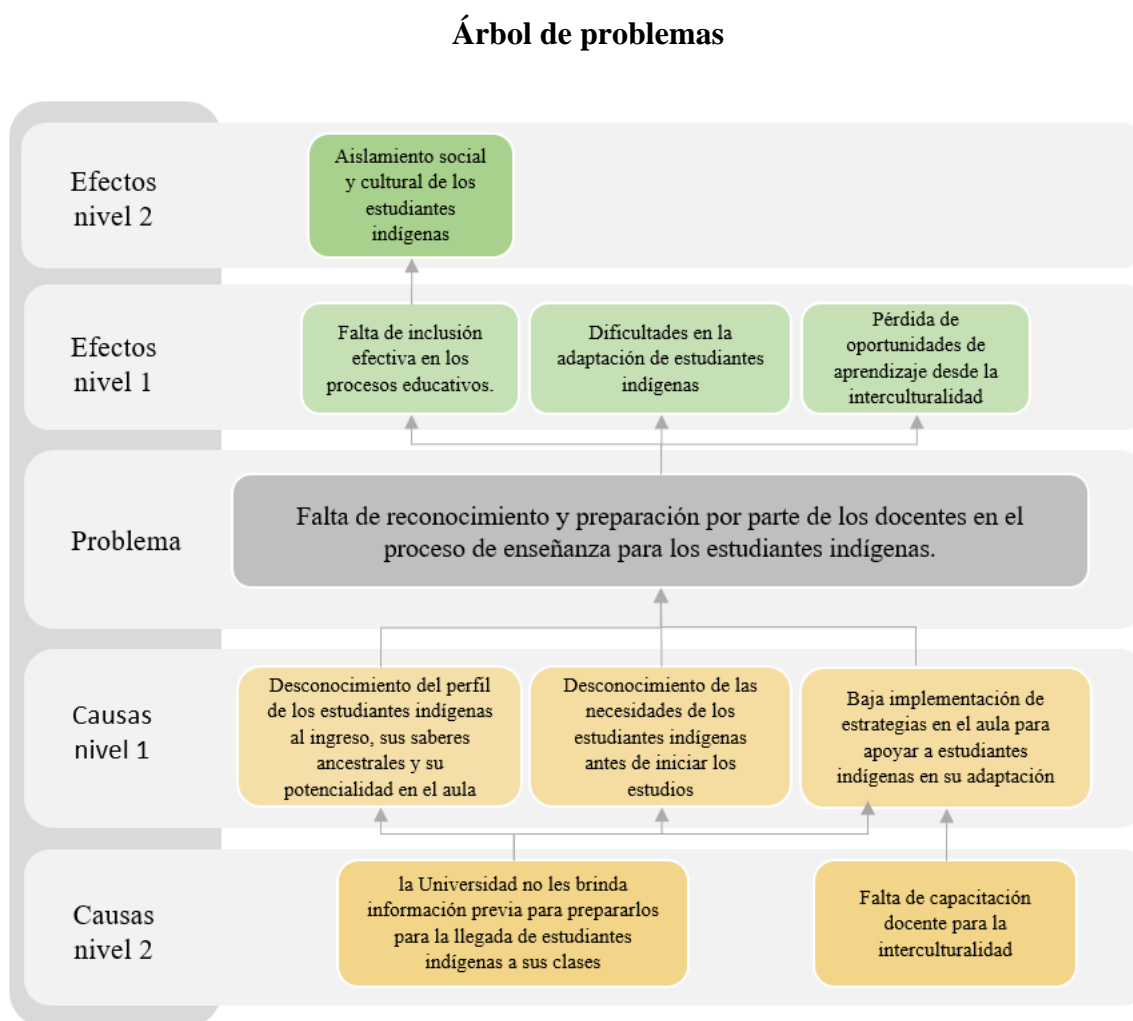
Árbol de problemas

Efectos nivel 2

Aislamiento social y cultural de los estudiantes indígenas

Efectos nivel 1

Falta de inclusión efectiva en los procesos educativos.

Dificultades en la adaptación de estudiantes indígenas

Pérdida de oportunidades de aprendizaje desde la interculturalidad

Problema

Falta de reconocimiento y preparación por parte de los docentes en el proceso de enseñanza para los estudiantes indígenas.

Causas nivel 1

Desconocimiento del perfil de los estudiantes indígenas al ingreso, sus saberes ancestrales y su potencialidad en el aula

Desconocimiento de las necesidades de los estudiantes indígenas antes de iniciar los estudios

Baja implementación de estrategias en el aula para apoyar a estudiantes indígenas en su adaptación

Causas nivel 2

la Universidad no les brinda información previa para prepararlos para la llegada de estudiantes indígenas a sus clases

Falta de capacitación docente para la interculturalidad